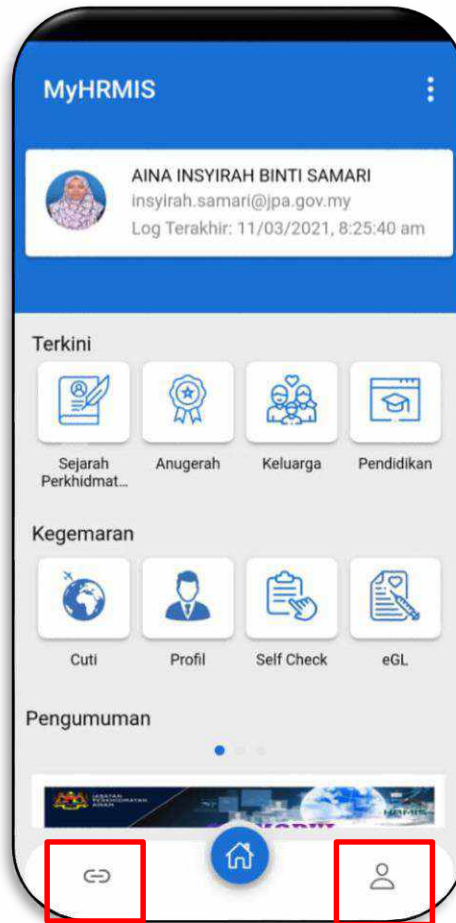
MyHRMIS

AINA INSYIRAH BINTI SAMARI
insyirah.samari@jpa.gov.my
Log Terakhir: 11/03/2021, 8:25:40 am

Terkini

Sejarah Perkhidmat...
Anugerah
Keluarga
Pendidikan

Kegemaran

Cuti
Profil
Self Check
eGL

Pengumuman

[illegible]